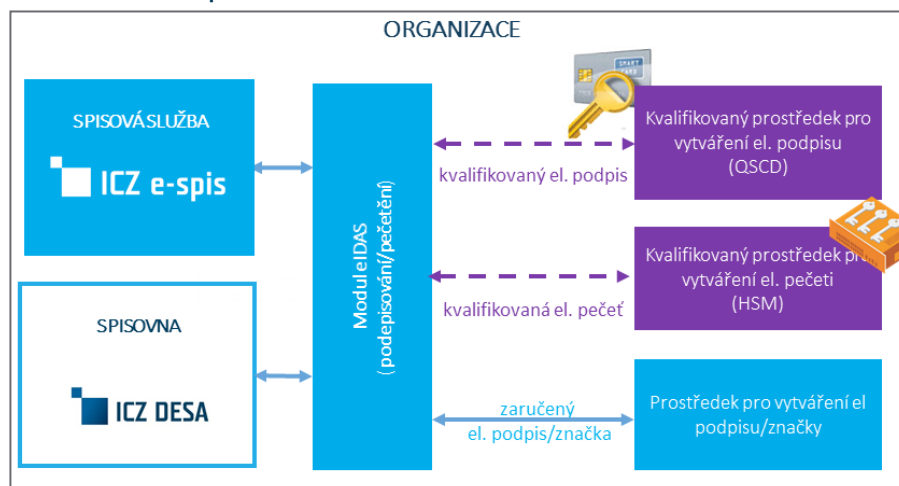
ORGANIZACE

SPISOVÁ SLUŽBA

ICZ e-spis

SPISOVNA

ICZ DESA

Modul eIDAS
(podepisování/pečetění)

SMART

kvalifikovaný el. podpis

kvalifikovaná el. pečeť

zaručený
el. podpis/značka

Kvalifikovaný prostředek pro vytváření el. podpisu
(QSCD)

Kvalifikovaný prostředek pro vytváření el. pečeti
(HSM)

Prostředek pro vytváření el podpisu/značky